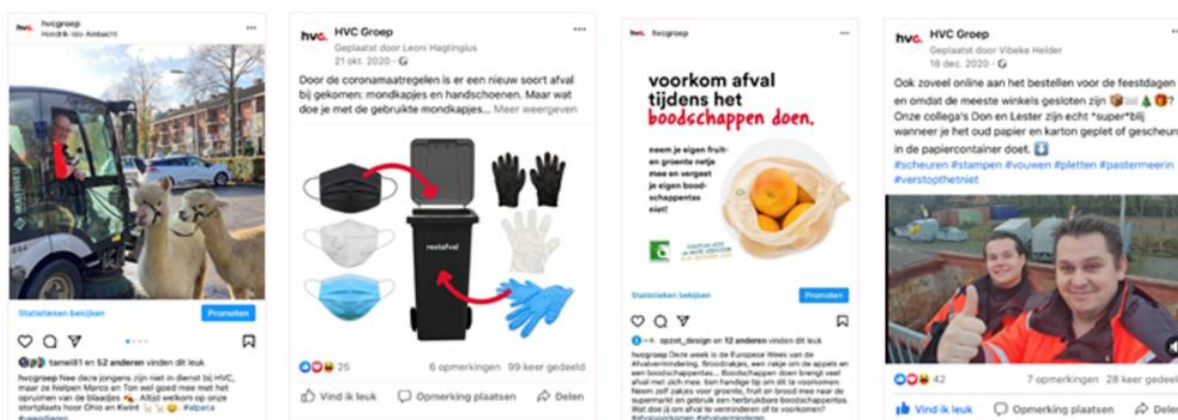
hvc hvcgroep
Hendrik-Ido-Ambacht

Statistieken bekijken
Promoten

tameil81 en 52 anderen vinden dit leuk
hvcgroep Nee deze jongens zijn niet in dienst bij HVC, maar ze helpen Marco en Ton wel goed mee met het opruimen van de blaadjes. Altijd welkom op onze stortplaats hoor Ohio en Kwint #alpaca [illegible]

hvc HVC Groep
Geplaatst door Leoni Hagtingius
21 okt. 2020

Door de coronamaatregelen is er een nieuw soort afval bij gekomen: mondkapjes en handschoenen. Maar wat doe je met de gebruikte mondkapjes... Meer weergeven

restafval

25
6 opmerkingen 99 keer gedeeld
Vind ik leuk
Opmerking plaatsen
Delen

hvc hvcgroep

voorkom afval tijdens het boodschappen doen.

neem je eigen fruit- en groente netje mee en vergeet je eigen boodschappentas niet!

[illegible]

Statistieken bekijken
Promoten

ajzot_design en 12 anderen vinden dit leuk
hvcgroep Deze week is de Europese Week van de Afvalvermindering. Broodzakjes, een netje om de appels en peren in, boodschappentas... Boodschappen doen brengt veel afval met zich mee. Een handige tip om dit te voorkomen: Neem zelf zakjes voor groente, fruit en brood mee naar de supermarkt en gebruik een herbruikbare boodschappentas. Wat doe jij om afval te verminderen of te voorkomen? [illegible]

hvc HVC Groep
Geplaatst door Vibeke Helder
18 dec. 2020

Ook zoveel online aan het bestellen voor de feestdagen en omdat de meeste winkels gesloten zijn ? Onze collega's Don en Lester zijn echt *super*blij wanneer je het oud papier en karton geplet of gescheurd in de papiercontainer doet.
#scheuren #stampen #vouwen #pletten #pastermeerin #verstopthetniet

42
7 opmerkingen 28 keer gedeeld
Vind ik leuk
Opmerking plaatsen
Delen